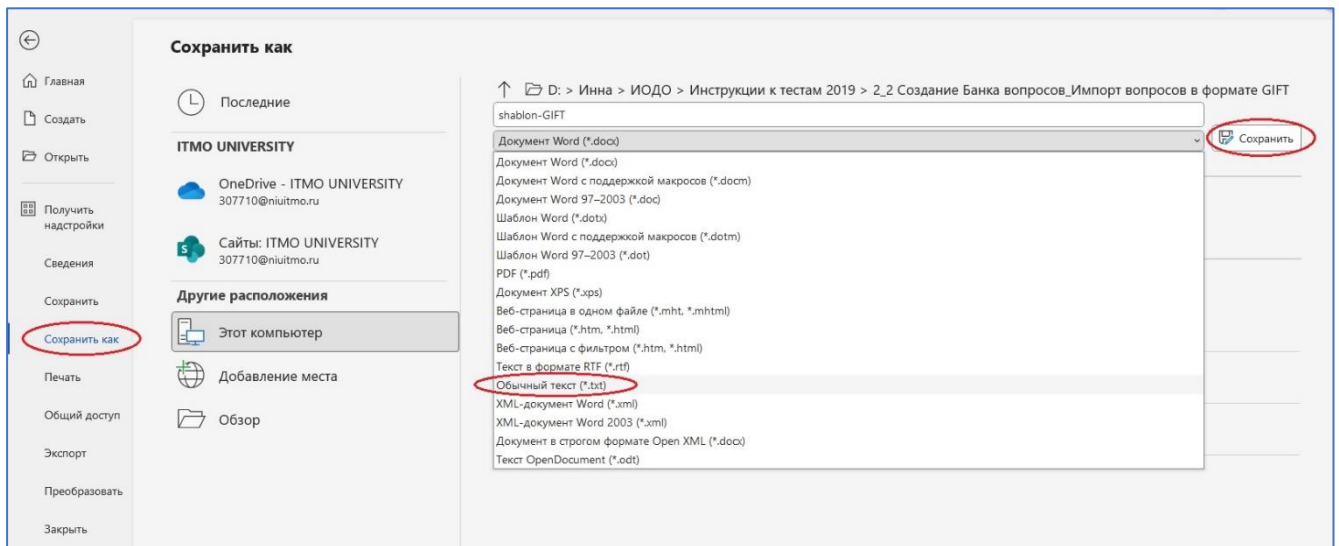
Главная

Создать

Открыть

Получить надстройки

Сведения

Сохранить

Сохранить как

Печать

Общий доступ

Экспорт

Преобразовать

Закрыть

Сохранить как

Последние

ITMO UNIVERSITY

OneDrive - ITMO UNIVERSITY
307710@niuitmo.ru

Сайты: ITMO UNIVERSITY
307710@niuitmo.ru

Другие расположения

Этот компьютер

Добавление места

Обзор

D: > Инна > ИОДО > Инструкции к тестам 2019 > 2_2 Создание Банка вопросов_Импорт вопросов в формате GIFT

shablon-GIFT

Документ Word (*.docx)

Сохранить

Документ Word (*.docx)
Документ Word с поддержкой макросов (*.docm)
Документ Word 97–2003 (*.doc)
Шаблон Word (*.dotx)
Шаблон Word с поддержкой макросов (*.dotm)
Шаблон Word 97–2003 (*.dot)
PDF (*.pdf)
Документ XPS (*.xps)
Веб-страница в одном файле (*.mht, *.mhtml)
Веб-страница (*.htm, *.html)
Веб-страница с фильтром (*.htm, *.html)
Текст в формате RTF (*.rtf)
Обычный текст (*.txt)
XML-документ Word (*.xml)
XML-документ Word 2003 (*.xml)
Документ в строгом формате Open XML (*.docx)
Текст OpenDocument (*.odt)